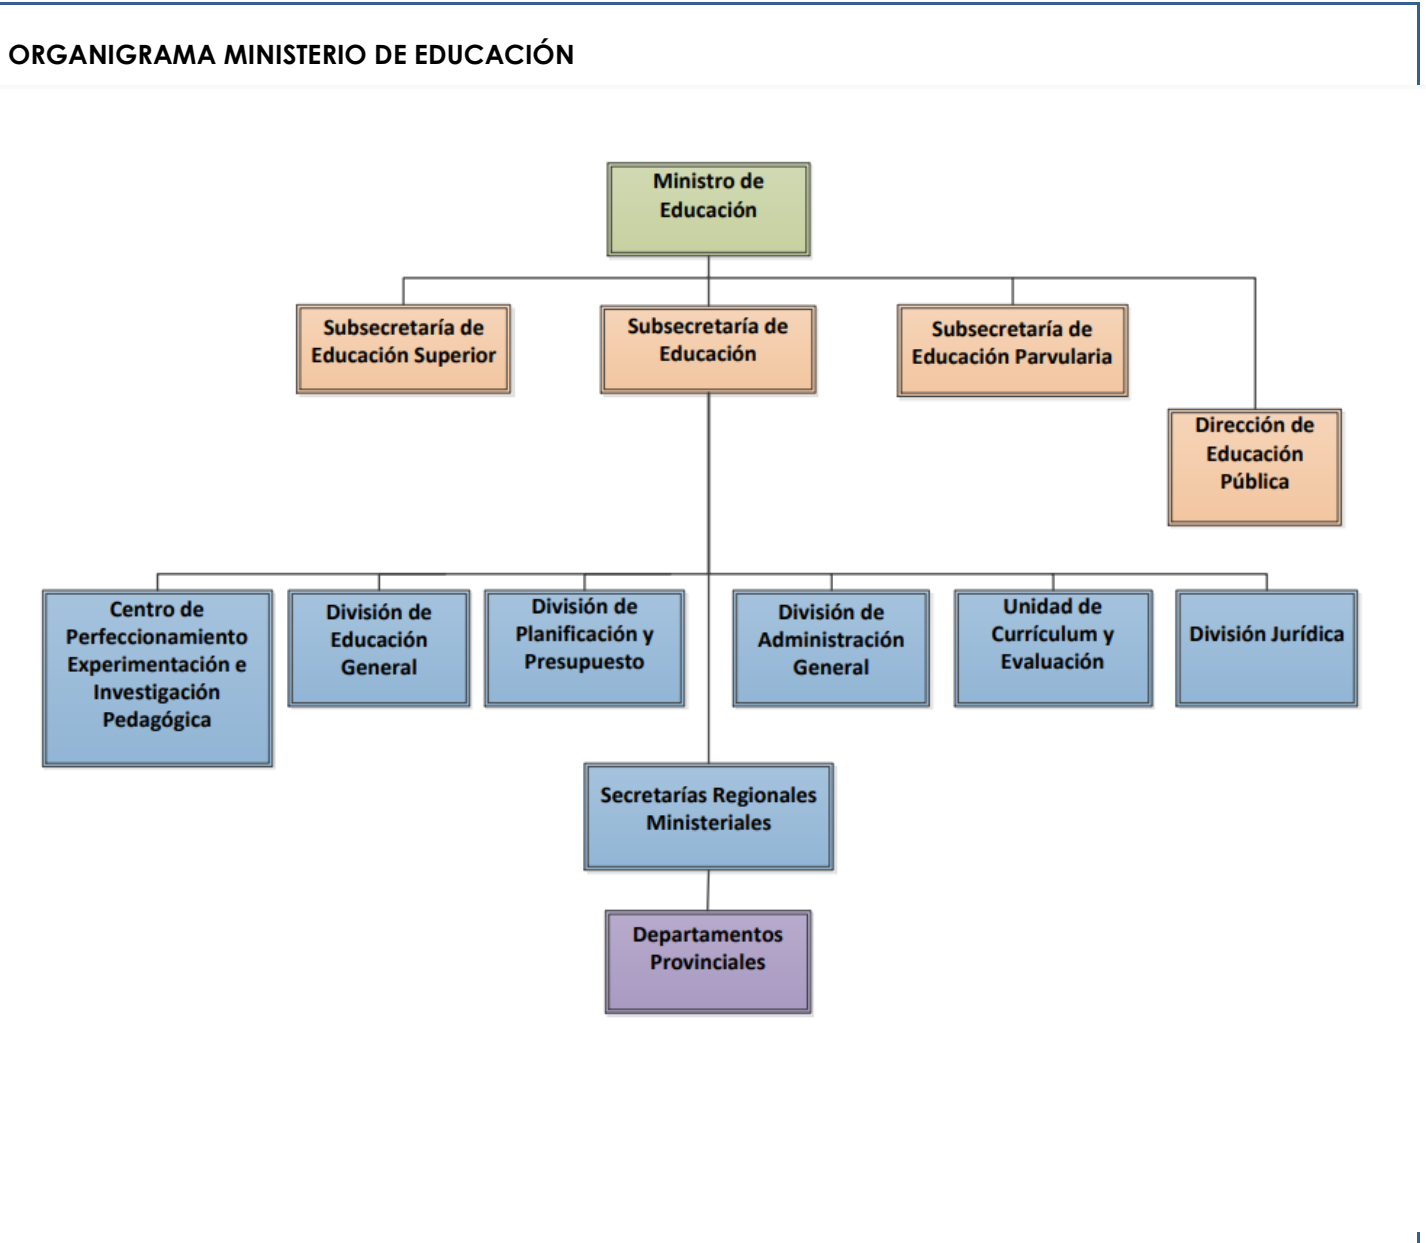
ORGANIGRAMA MINISTERIO DE EDUCACIÓN

Ministro de Educación

Subsecretaría de Educación Superior

Subsecretaría de Educación

Subsecretaría de Educación Parvularia

Dirección de Educación Pública

Centro de Perfeccionamiento Experimentación e Investigación Pedagógica

División de Educación General

División de Planificación y Presupuesto

División de Administración General

Unidad de Currículum y Evaluación

División Jurídica

Secretarías Regionales Ministeriales

Departamentos Provinciales